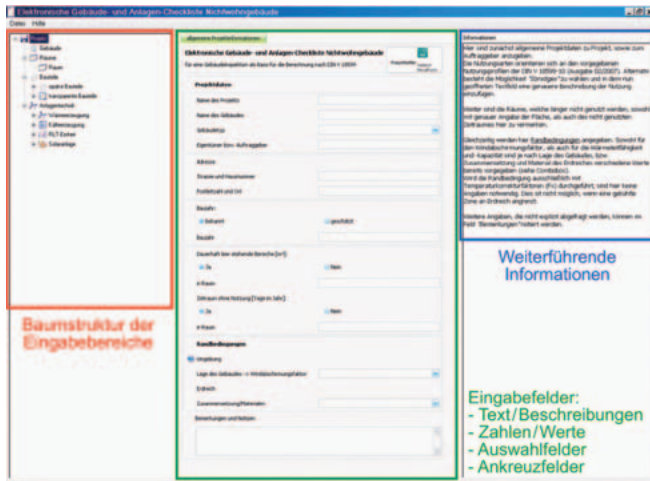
Elektronische Gebäude- und Anlagen-Checkliste Nichtwohngebäude

Datei Hilfe

Projekt
Gebäude
Räume
Raum
Bauteile
opake Bauteile
transparente Bauteile
Anlagentechnik
Wärmeerzeugung
Kälteerzeugung
RLT-Geräte
Solaranlage

Baumstruktur der Eingabebereiche

Allgemeine Projektinformationen

Elektronische Gebäude- und Anlagen-Checkliste Nichtwohngebäude

Für eine Gebäudeinspektion als Basis für die Berechnung nach DIN V 18599

Projektdaten:

Name des Projekts

Name des Gebäudes

Gebäudetyp

Eigentümer bzw. Auftraggeber

Adresse

Strasse und Hausnummer

Postleitzahl und Ort

Baujahr:

Bekannt

geschätzt

Baujahr

Dauerhaft leer stehende Bereiche (m²)

Ja

Nein

Zeitraum ohne Nutzung (Tage im Jahr)

Ja

Nein

Randbedingungen

Umgebung

Lage des Gebäudes -> Windabschirmungsfaktor

Erdreich

Zusammensetzung/Materialien

Bemerkungen und Notizen

Informationen

Hier sind zunächst allgemeine Projektdaten zu Projekt, sowie zum Auftraggeber anzugeben.
Die Nutzungsarten orientieren sich an den vorgegebenen Nutzungsprofilen der DIN V 18599-10 (Ausgabe 02/2007). Alternativ besteht die Möglichkeit "Sonstiges" zu wählen und in dem nun geöffneten Textfeld eine genauere Beschreibung der Nutzung einzufügen.

Weiter sind die Räume, welche länger nicht genutzt werden, sowohl mit genauer Angabe der Fläche, als auch des nicht genutzten Zeitraumes hier zu vermerken.

Gleichzeitig werden hier Randbedingungen angegeben. Sowohl für den Windabschirmungsfaktor, als auch für die Wärmeleitfähigkeit und -kapazität sind je nach Lage des Gebäudes, bzw. Zusammensetzung und Material des Erdreiches verschiedene Werte bereits vorgegeben (siehe Combobox).
Wird die Randbedingung ausschließlich mit Temperaturkorrekturfaktoren (Fx) durchgeführt, sind hier keine Angaben notwendig. Dies ist nicht möglich, wenn eine gekühlte Zone an Erdreich angrenzt.

Weitere Angaben, die nicht explizit abgefragt werden, können im Feld "Bemerkungen" notiert werden.

Weiterführende Informationen

Eingabefelder:
- Text/Beschreibungen
- Zahlen/Werte
- Auswahlfelder
- Ankreuzfelder